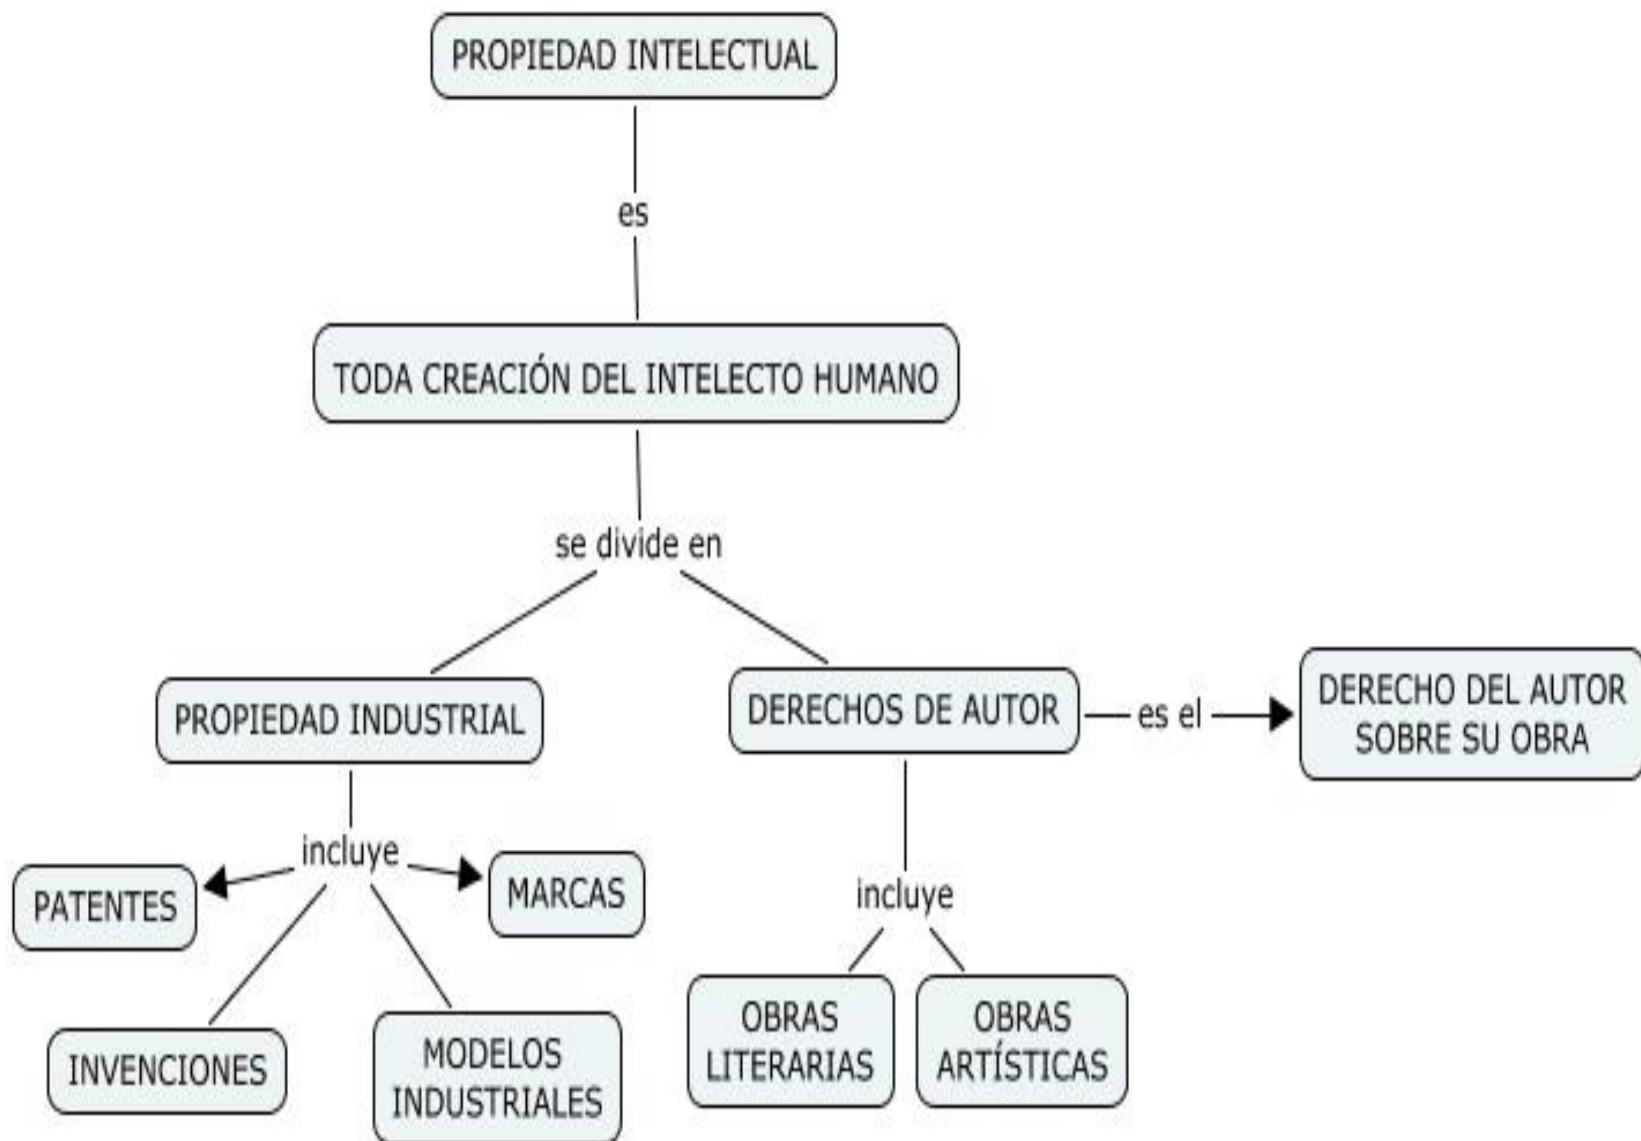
PROPIEDAD INTELECTUAL

es

TODA CREACIÓN DEL INTELECTO HUMANO

se divide en

PROPIEDAD INDUSTRIAL

DERECHOS DE AUTOR

es el

DERECHO DEL AUTOR SOBRE SU OBRA

incluye

PATENTES

MARCAS

INVENCIONES

MODELOS INDUSTRIALES

incluye

OBRAS LITERARIAS

OBRAS ARTÍSTICAS